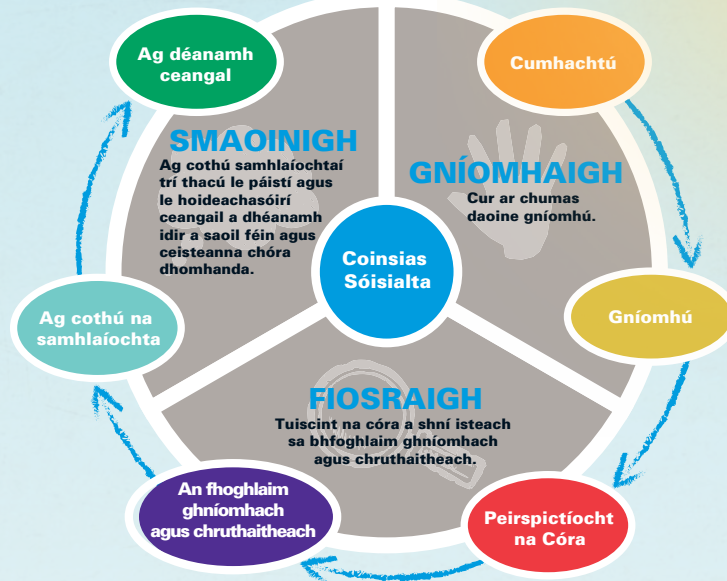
Ag déanamh ceangal

Cumhachtú

SMAOINIGH
Ag cothú samhlaíochtaí trí thacú le páistí agus le hoideachasóirí ceangail a dhéanamh idir a saoil féin agus ceisteanna chóra dhomhanda.

GNÍOMHAIGH
Cur ar chumas daoine gníomhú.

Coinsias Sóisialta

Ag cothú na samhlaíochta

Gníomhú

FIOSRAIGH
Tuiscint na córa a shní isteach sa bhfoghlaim ghníomhach agus chruthaitheach.

An fhoghlaim ghníomhach agus chruthaitheach

Peirspictíocht na Córa